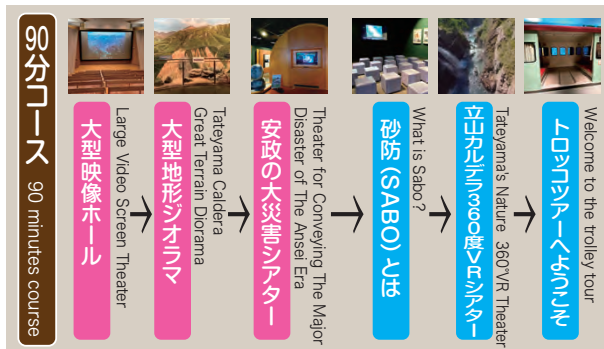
90分コース 90 minutes course

大型映像ホール
Large Video Screen Theater

大型地形ジオラマ
Tateyama Caldera Great Terrain Diorama

安政の大災害シアター
Theater for Conveying The Major Disaster of The Ansei Era

砂防（SABO）とは
What is Sabo?

立山カルデラ360度VRシアター
Tateyama's Nature 360°VR Theater

トロッコツアーへようこそ
Welcome to the trolley tour